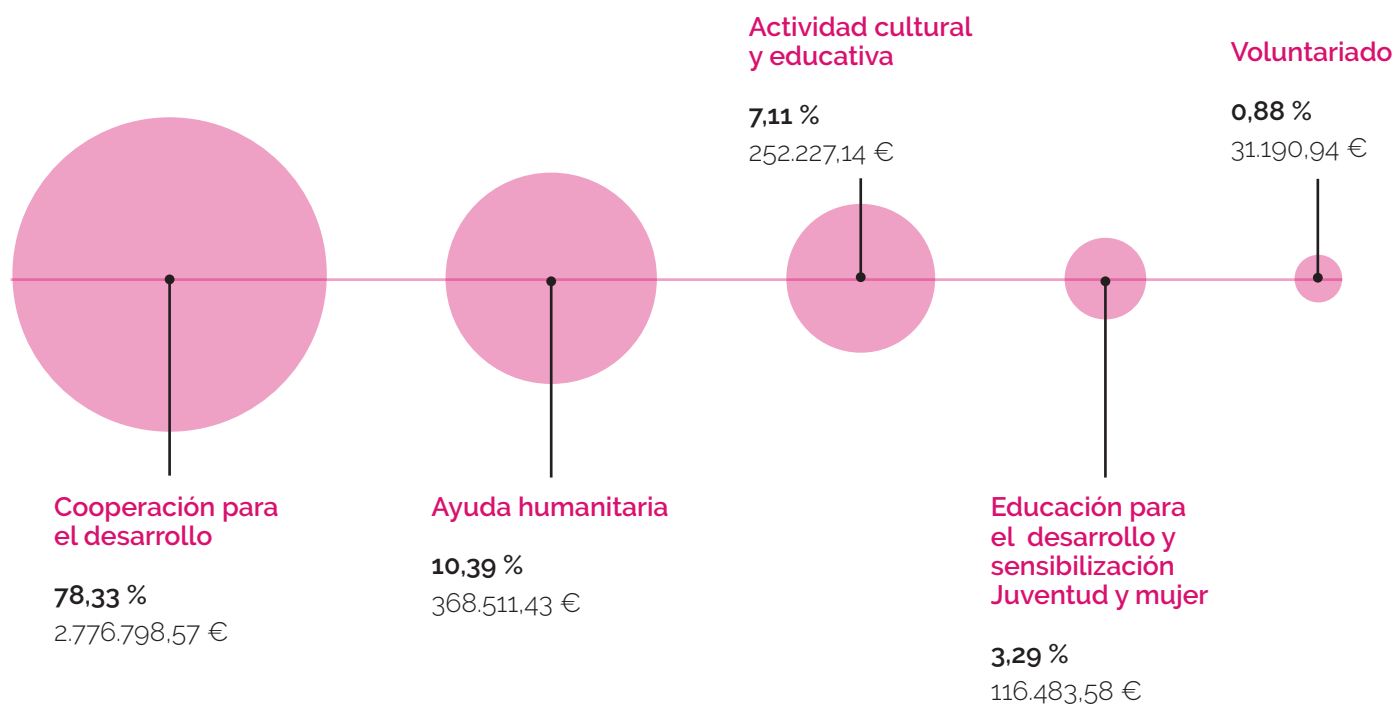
Actividad cultural y educativa

7,11 %
252.227,14 €

Voluntariado

0,88 %
31.190,94 €

Cooperación para el desarrollo

78,33 %
2.776.798,57 €

Ayuda humanitaria

10,39 %
368.511,43 €

Educación para el desarrollo y sensibilización Juventud y mujer

3,29 %
116.483,58 €